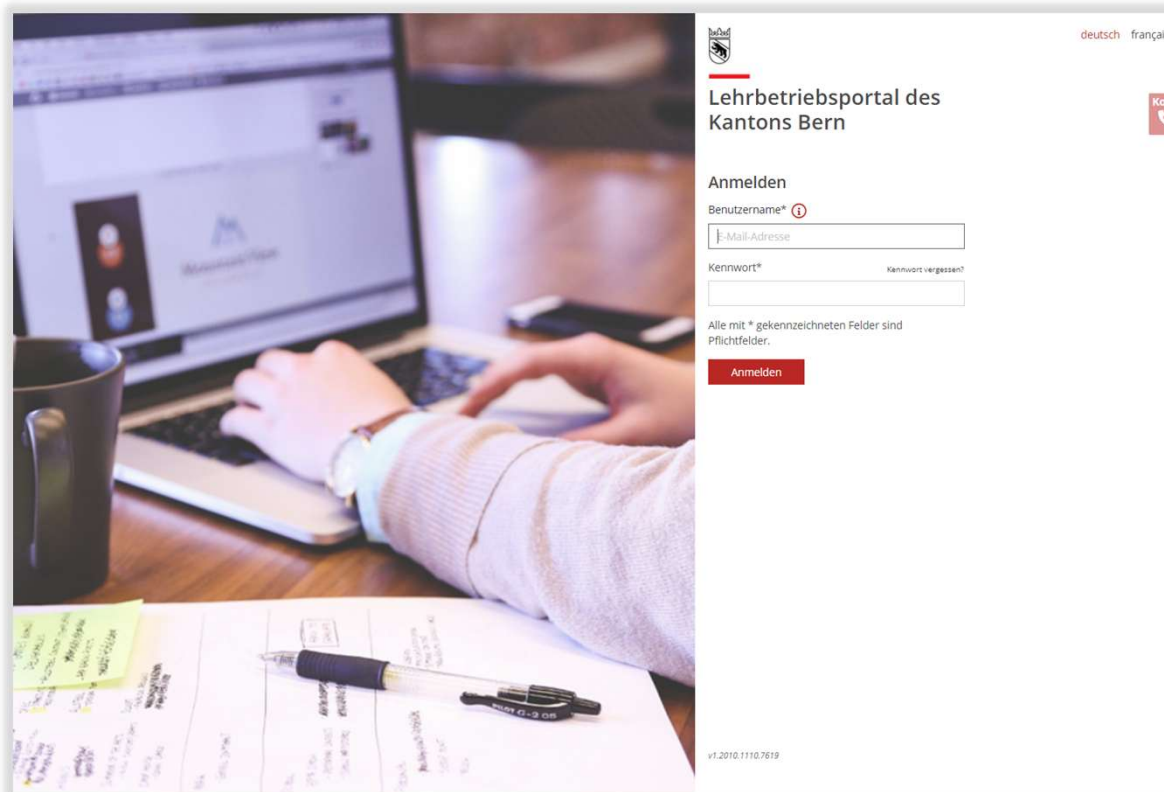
deutsch françai

Lehrbetriebsportal des Kantons Bern

Ko

Anmelden

Benutzername*

E-Mail-Adresse

Kennwort*

Kennwort vergessen?

Alle mit * gekennzeichneten Felder sind Pflichtfelder.

Anmelden

v1.2010.1110.7619